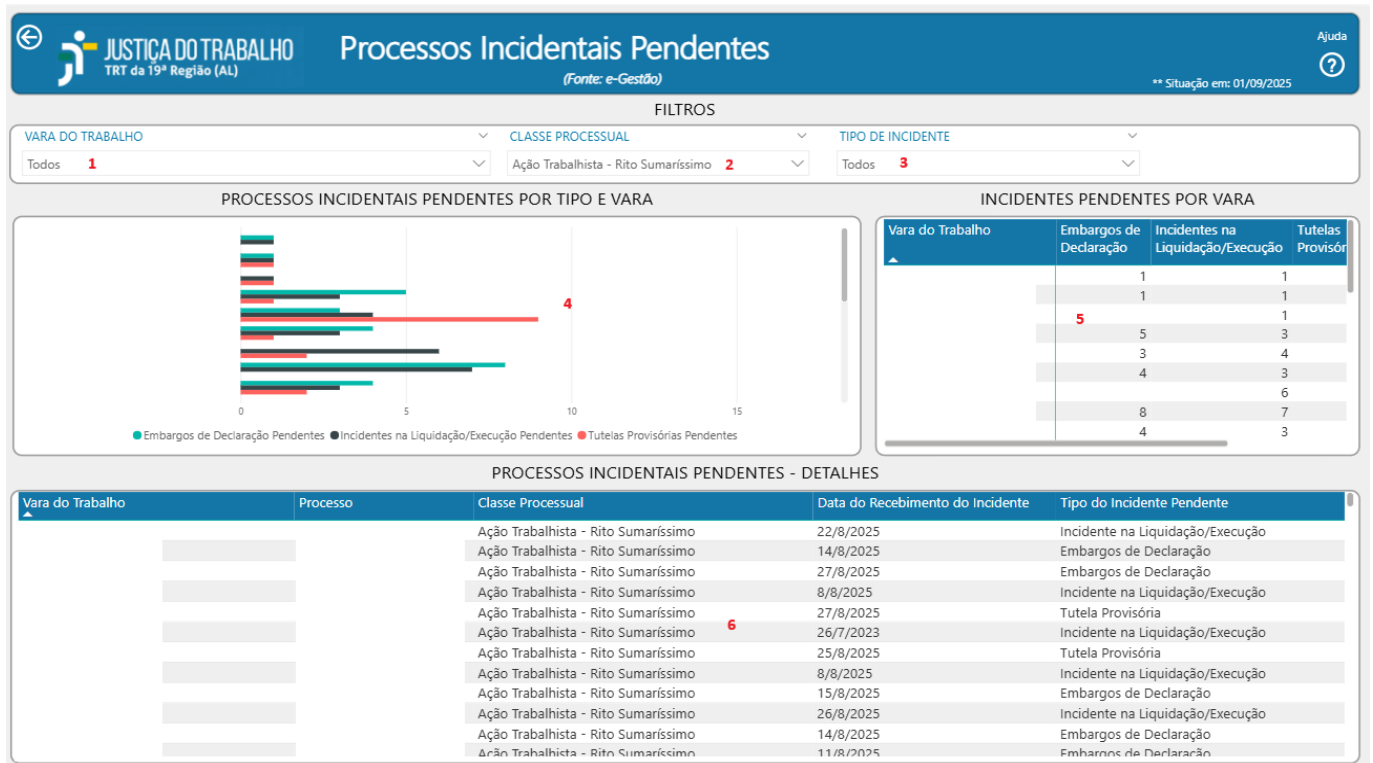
JUSTIÇA DO TRABALHO
TRT da 19ª Região (AL)

Processos Incidentais Pendentes
(Fonte: e-Gestão)

Ajuda

** Situação em: 01/09/2025

FILTROS

VARA DO TRABALHO
Todos 1

CLASSE PROCESSUAL
Ação Trabalhista - Rito Sumaríssimo 2

TIPO DE INCIDENTE
Todos 3

PROCESSOS INCIDENTAIS PENDENTES POR TIPO E VARA

4

0 5 10 15

Embargos de Declaração Pendentes Incidentes na Liquidação/Execução Pendentes Tutelas Provisórias Pendentes

INCIDENTES PENDENTES POR VARA

| Vara do Trabalho | Embargos de Declaração | Incidentes na Liquidação/Execução | Tutelas Provisór |
|---|---|---|---|
| | 1 | 1 | |
| | 1 | 1 | |
| | | 1 | |
| | 5 | 3 | |
| | 3 | 4 | |
| | 4 | 3 | |
| | | 6 | |
| | 8 | 7 | |
| | 4 | 3 | |

5

PROCESSOS INCIDENTAIS PENDENTES - DETALHES

| Vara do Trabalho | Processo | Classe Processual | Data do Recebimento do Incidente | Tipo do Incidente Pendente |
|---|---|---|---|---|
| | | Ação Trabalhista - Rito Sumaríssimo | 22/8/2025 | Incidente na Liquidação/Execução |
| | | Ação Trabalhista - Rito Sumaríssimo | 14/8/2025 | Embargos de Declaração |
| | | Ação Trabalhista - Rito Sumaríssimo | 27/8/2025 | Embargos de Declaração |
| | | Ação Trabalhista - Rito Sumaríssimo | 8/8/2025 | Incidente na Liquidação/Execução |
| | | Ação Trabalhista - Rito Sumaríssimo | 27/8/2025 | Tutela Provisória |
| | | Ação Trabalhista - Rito Sumaríssimo | 26/7/2023 | Incidente na Liquidação/Execução |
| | | Ação Trabalhista - Rito Sumaríssimo | 25/8/2025 | Tutela Provisória |
| | | Ação Trabalhista - Rito Sumaríssimo | 8/8/2025 | Incidente na Liquidação/Execução |
| | | Ação Trabalhista - Rito Sumaríssimo | 15/8/2025 | Embargos de Declaração |
| | | Ação Trabalhista - Rito Sumaríssimo | 26/8/2025 | Incidente na Liquidação/Execução |
| | | Ação Trabalhista - Rito Sumaríssimo | 14/8/2025 | Embargos de Declaração |
| | | Ação Trabalhista - Rito Sumaríssimo | 11/8/2025 | Embargos de Declaração |

6